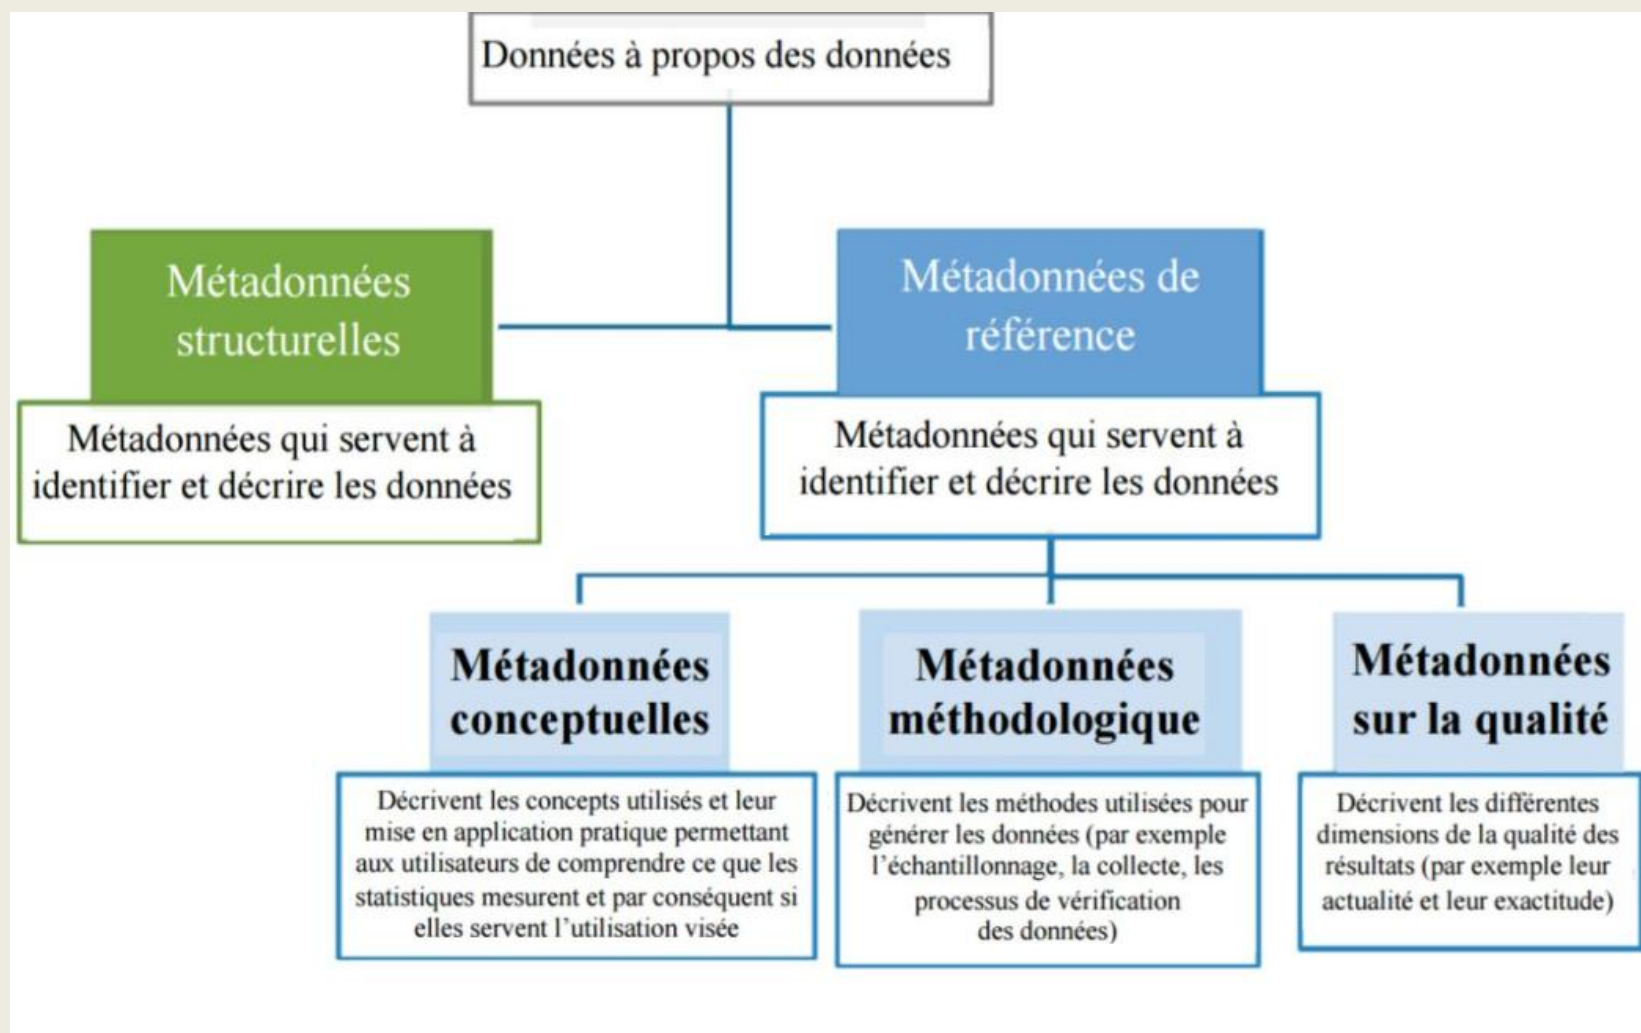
Données à propos des données

Métadonnées structurelles

Métadonnées qui servent à identifier et décrire les données

Métadonnées de référence

Métadonnées qui servent à identifier et décrire les données

Métadonnées conceptuelles

Décrivent les concepts utilisés et leur mise en application pratique permettant aux utilisateurs de comprendre ce que les statistiques mesurent et par conséquent si elles servent l'utilisation visée

Métadonnées méthodologique

Décrivent les méthodes utilisées pour générer les données (par exemple l'échantillonnage, la collecte, les processus de vérification des données)

Métadonnées sur la qualité

Décrivent les différentes dimensions de la qualité des résultats (par exemple leur actualité et leur exactitude)